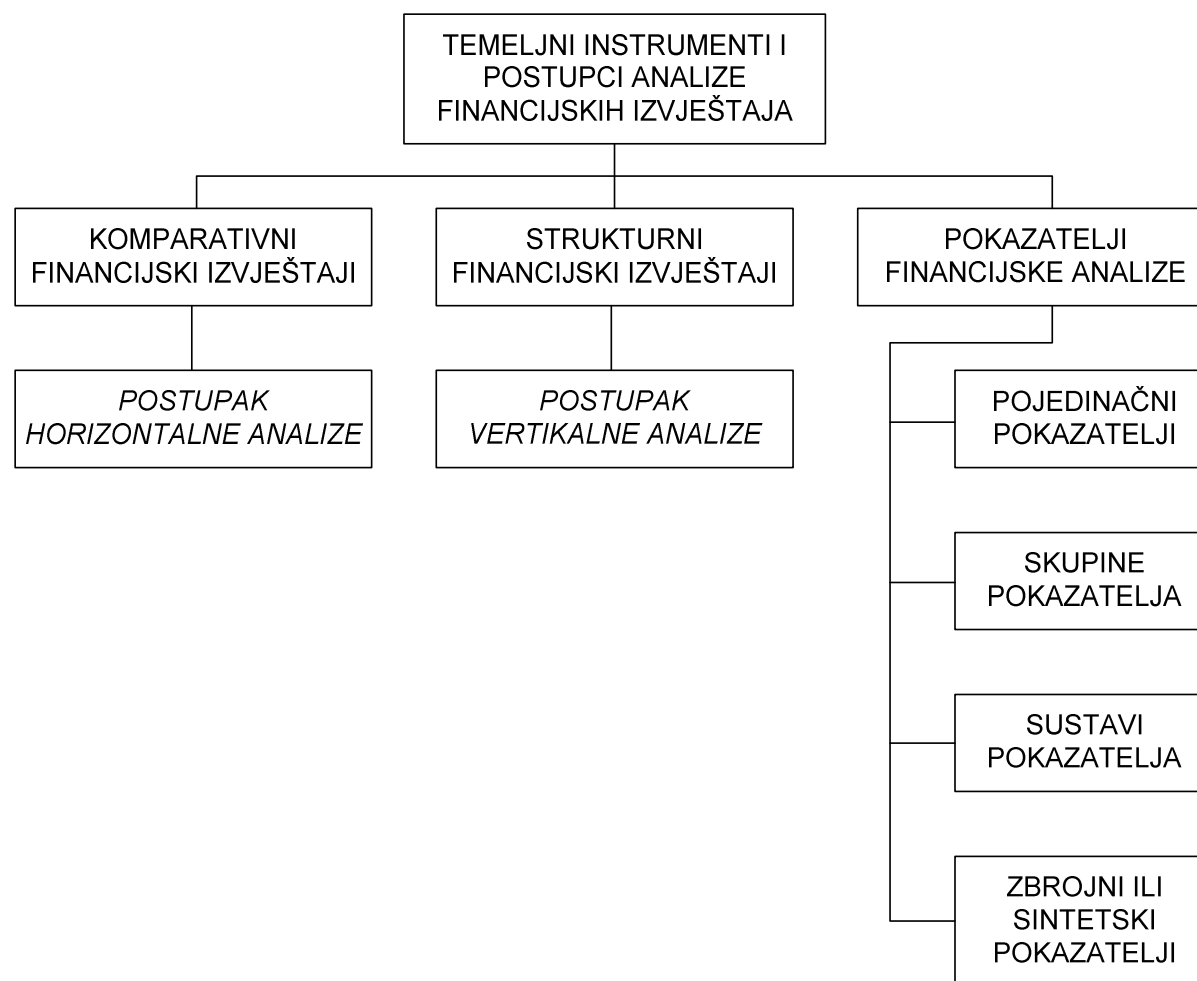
TEMELJNI INSTRUMENTI I POSTUPCI ANALIZE FINANCIJSKIH IZVJEŠTAJA

KOMPARATIVNI FINANCIJSKI IZVJEŠTAJI

POSTUPAK HORIZONTALNE ANALIZE

STRUKTURNI FINANCIJSKI IZVJEŠTAJI

POSTUPAK VERTIKALNE ANALIZE

POKAZATELJI FINANCIJSKE ANALIZE

POJEDINAČNI POKAZATELJI

SKUPINE POKAZATELJA

SUSTAVI POKAZATELJA

ZBROJNI ILI SINTETSKI POKAZATELJI